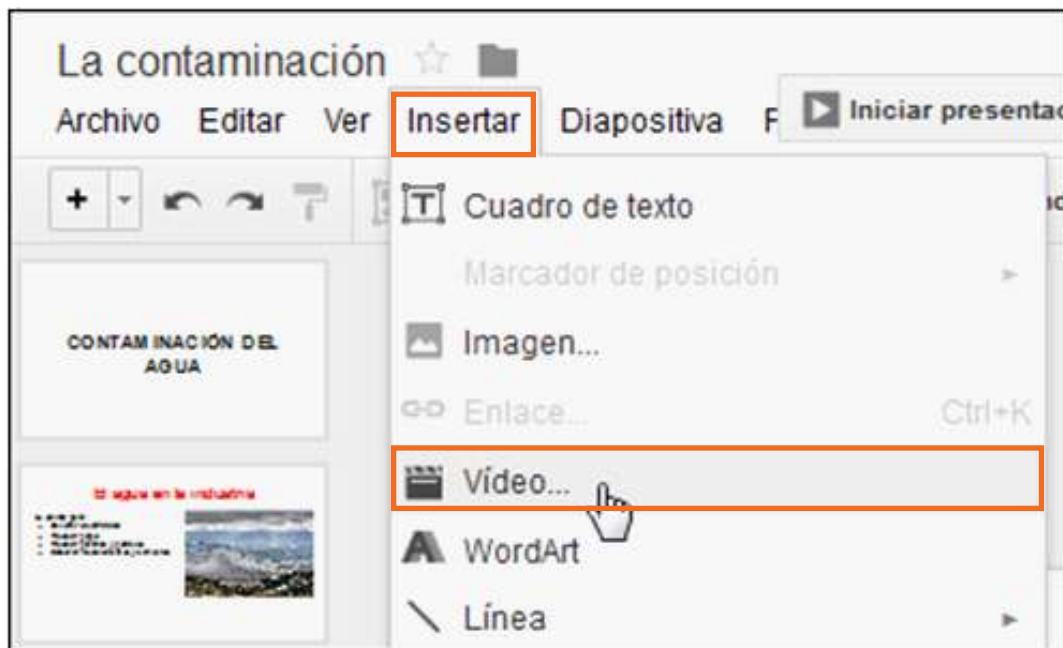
La contaminación

Archivo Editar Ver Insertar Diapositiva F

Iniciar presentac

+

Cuadro de texto

Marcador de posición

Imagen...

Enlace... Ctrl+K

Vídeo...

WordArt

Línea

CONTAMINACIÓN DEL AGUA

El agua en la industria

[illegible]